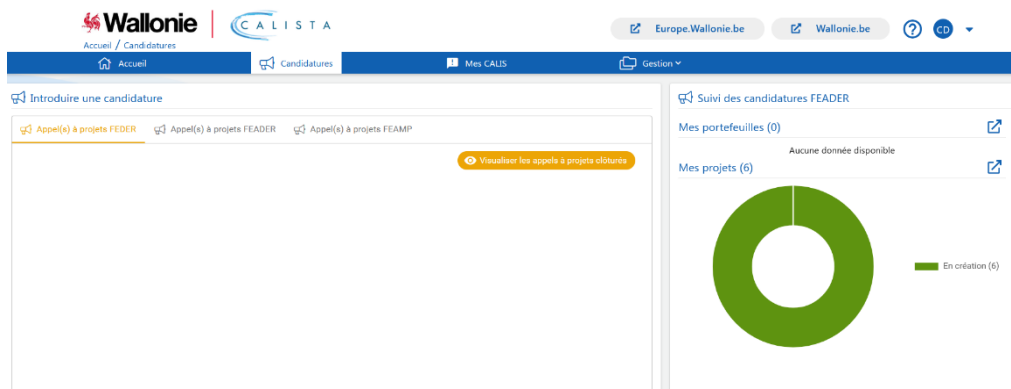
Wallonie | CALISTA
Accueil / Candidatures

Europe.Wallonie.be
Wallonie.be
?
CD

Accueil
Candidatures
Mes CALIS
Gestion

Introduire une candidature

Appel(s) à projets FEDER
Appel(s) à projets FEADER
Appel(s) à projets FEAMP

Visualiser les appels à projets clôturés

Suivi des candidatures FEADER

Mes portefeuilles (0)

Aucune donnée disponible

Mes projets (6)

En création (6)